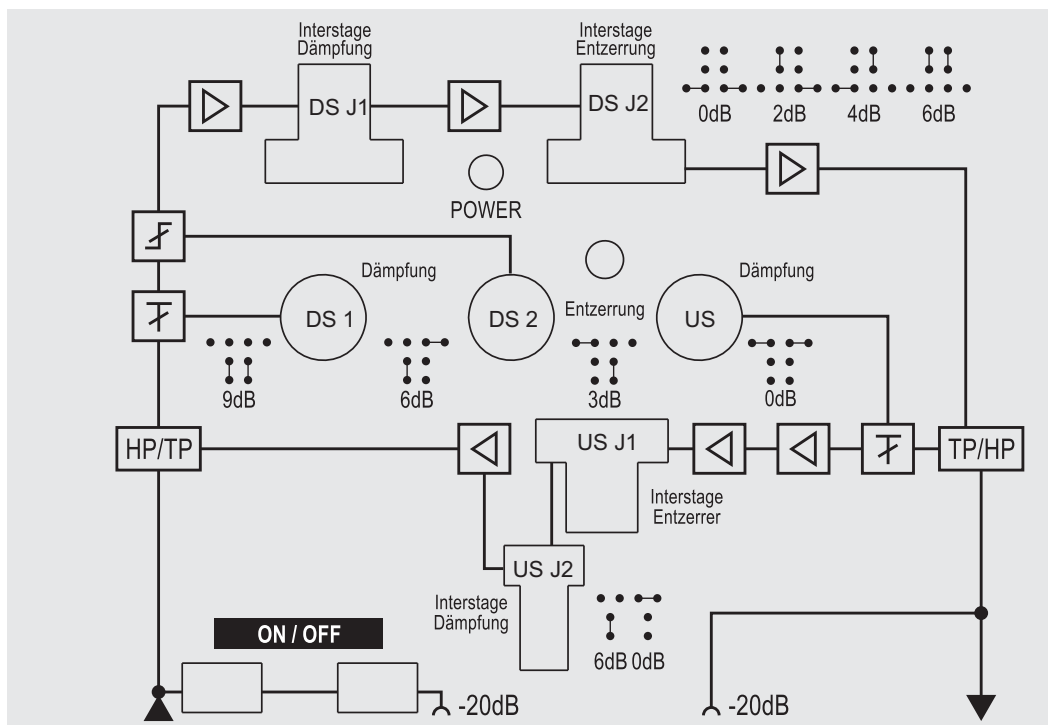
Interstage Dämpfung

DS J1

Interstage Entzerrung

DS J2

0dB 2dB 4dB 6dB

POWER

Dämpfung

DS 1

DS 2

Entzerrung

Dämpfung

US

9dB

6dB

3dB

0dB

HP/TP

US J1

TP/HP

Interstage Entzerrer

US J2

Interstage Dämpfung

6dB 0dB

ON / OFF

-20dB

-20dB